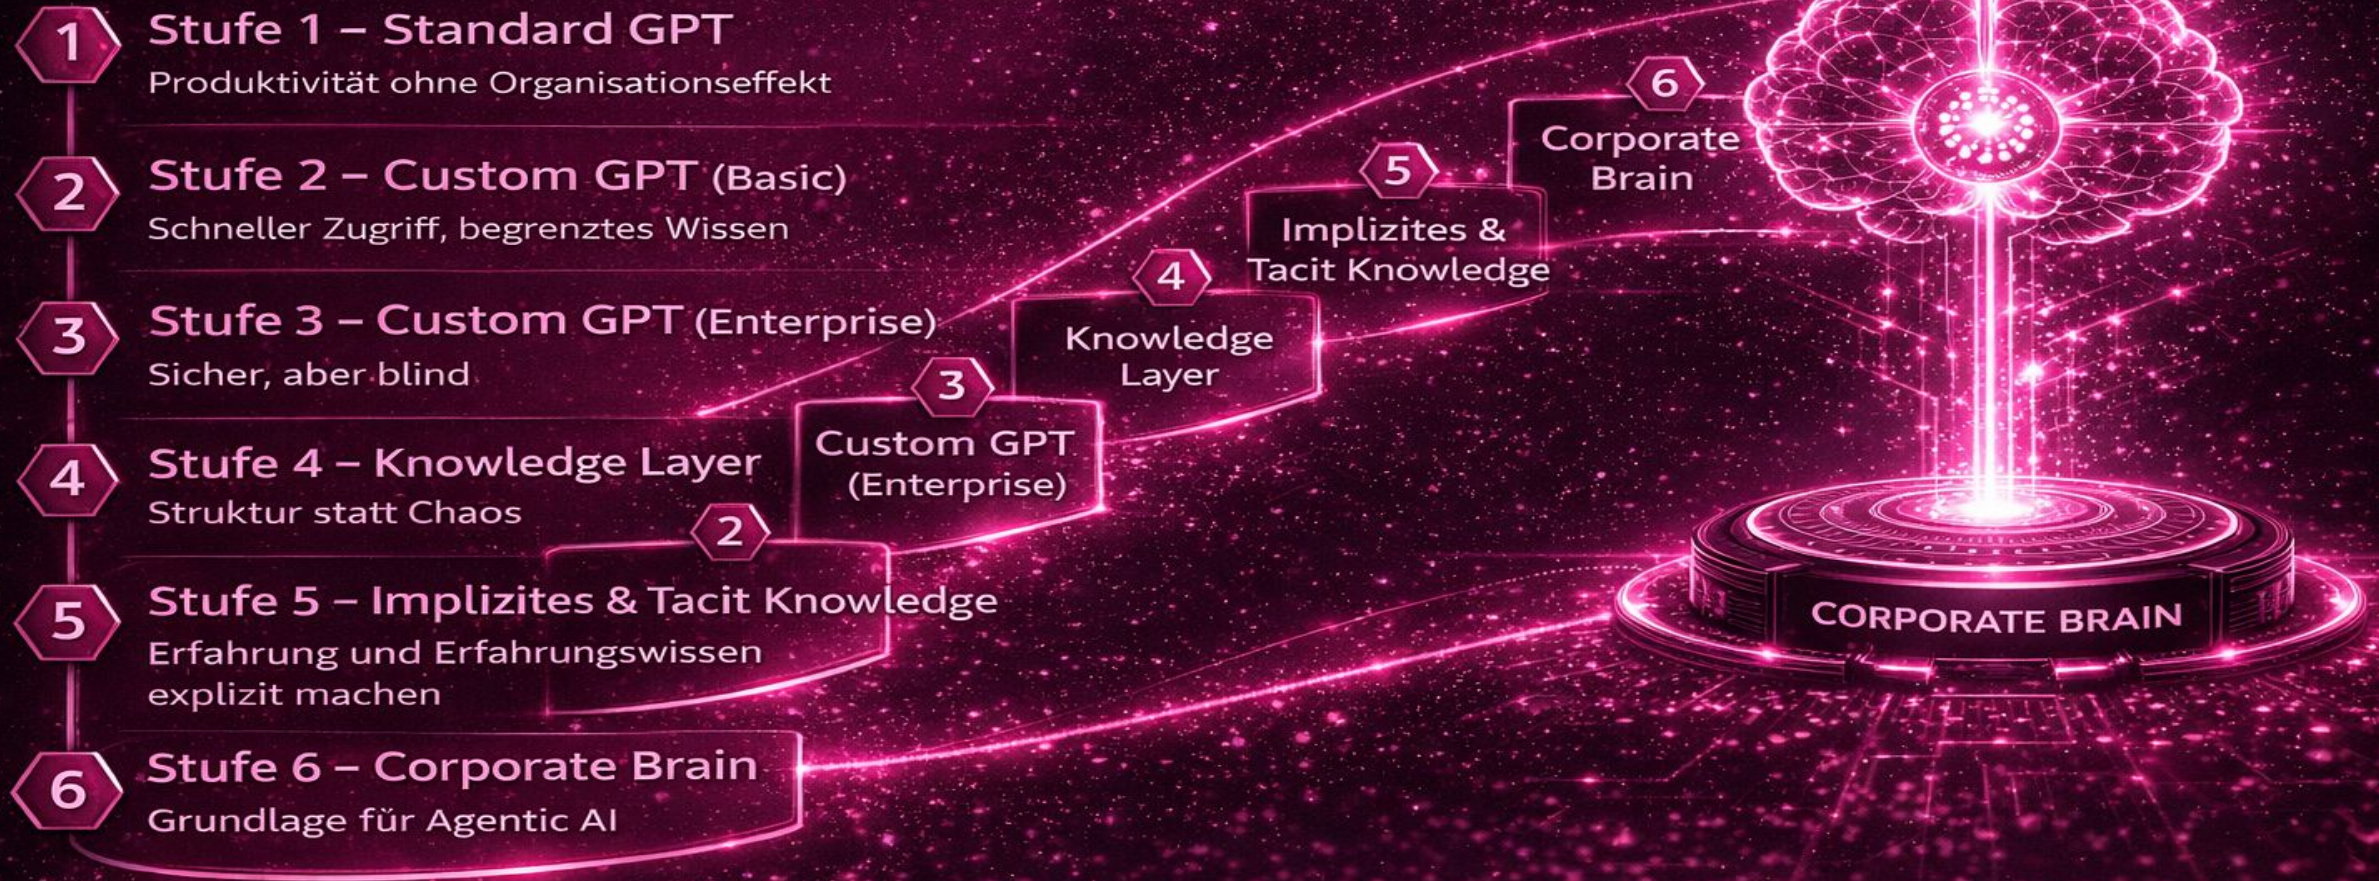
1
Stufe 1 – Standard GPT
Produktivität ohne Organisationseffekt

2
Stufe 2 – Custom GPT (Basic)
Schneller Zugriff, begrenztes Wissen

3
Stufe 3 – Custom GPT (Enterprise)
Sicher, aber blind

4
Stufe 4 – Knowledge Layer
Struktur statt Chaos

5
Stufe 5 – Implizites & Tacit Knowledge
Erfahrung und Erfahrungswissen explizit machen

6
Stufe 6 – Corporate Brain
Grundlage für Agentic AI

2

3
Custom GPT (Enterprise)

4
Knowledge Layer

5
Implizites & Tacit Knowledge

6
Corporate Brain

CORPORATE BRAIN